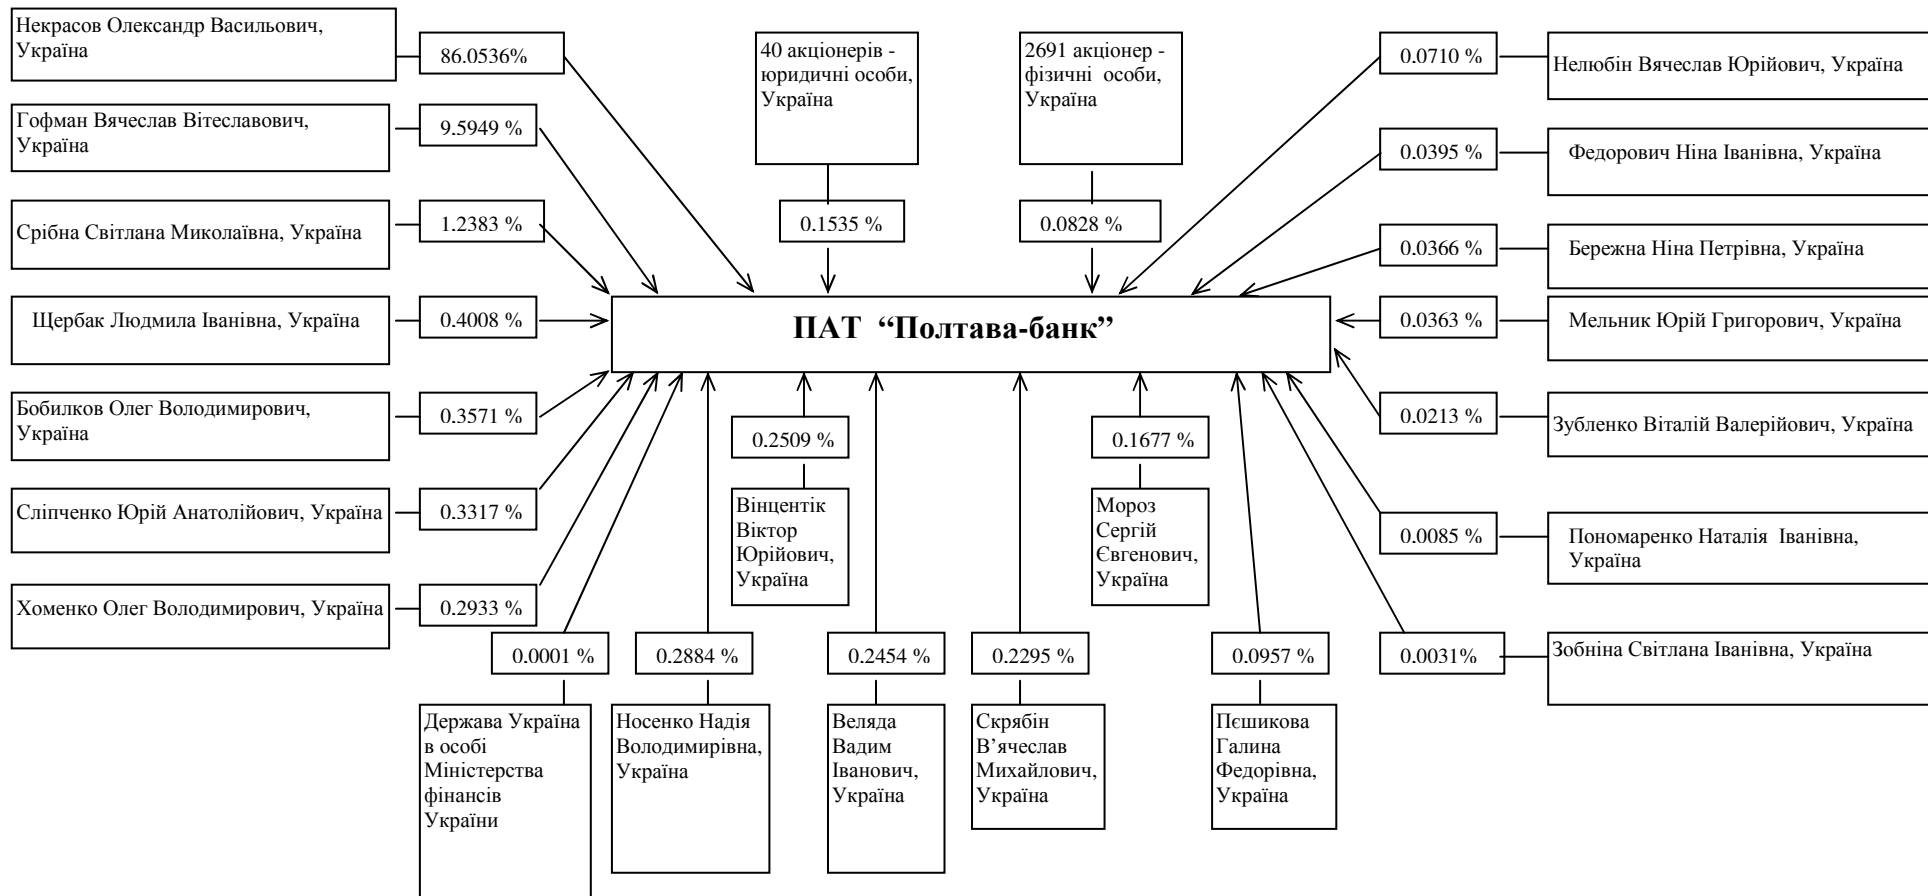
Некрасов Олександр Васильович, Україна

86.0536%

40 акціонерів - юридичні особи, Україна

2691 акціонер - фізичні особи, Україна

0.0710 %

Нелюбін Вячеслав Юрійович, Україна

Гофман Вячеслав Вітеславович, Україна

9.5949 %

0.0395 %

Федорович Ніна Іванівна, Україна

Срібна Світлана Миколаївна, Україна

1.2383 %

0.1535 %

0.0828 %

0.0366 %

Бережна Ніна Петрівна, Україна

Щербак Людмила Іванівна, Україна

0.4008 %

ПАТ "Полтава-банк"

0.0363 %

Мельник Юрій Григорович, Україна

Бобилков Олег Володимирович, Україна

0.3571 %

0.2509 %

0.1677 %

0.0213 %

Зубленко Віталій Валерійович, Україна

Вінцентік Віктор Юрійович, Україна

Мороз Сергій Євгенович, Україна

Сліпченко Юрій Анатолійович, Україна

0.3317 %

0.0085 %

Пономаренко Наталія Іванівна, Україна

Хоменко Олег Володимирович, Україна

0.2933 %

0.0001 %

0.2884 %

0.2454 %

0.2295 %

0.0957 %

0.0031%

Зобніна Світлана Іванівна, Україна

Держава Україна в особі Міністерства фінансів України

Носенко Надія Володимирівна, Україна

Веляда Вадим Іванович, Україна

Скрябін В'ячеслав Михайлович, Україна

Пєшикова Галина Федорівна, Україна